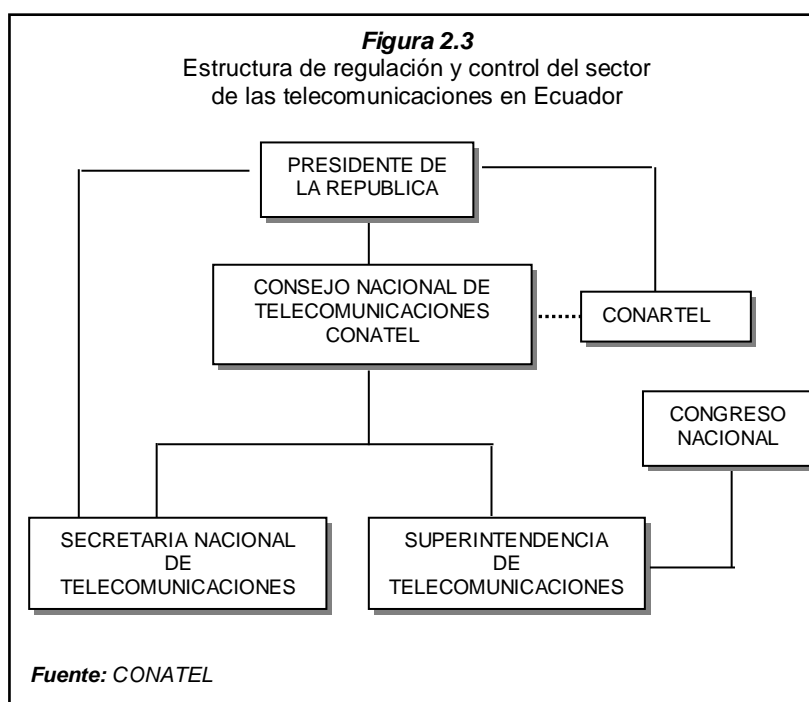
**Figura 2.3**
Estructura de regulación y control del sector de las telecomunicaciones en Ecuador

PRESIDENTE DE LA REPUBLICA

CONSEJO NACIONAL DE TELECOMUNICACIONES CONATEL

CONARTEL

CONGRESO NACIONAL

SECRETARIA NACIONAL DE TELECOMUNICACIONES

SUPERINTENDENCIA DE TELECOMUNICACIONES

**Fuente:** CONATEL